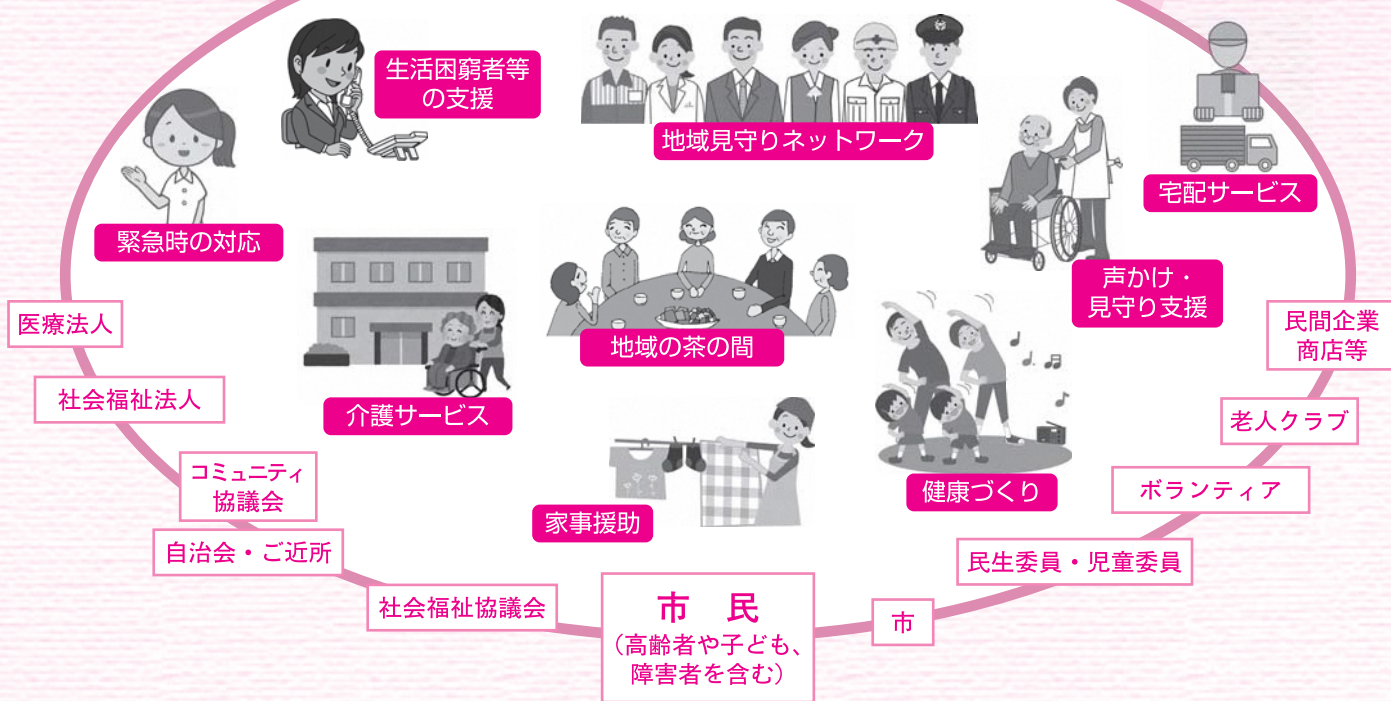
生活困窮者等の支援

地域見守りネットワーク

宅配サービス

緊急時の対応

声かけ・見守り支援

地域の茶の間

介護サービス

健康づくり

家事援助

医療法人

社会福祉法人

コミュニティ協議会

自治会・ご近所

社会福祉協議会

市　民
（高齢者や子ども、障害者を含む）

市

民生委員・児童委員

ボランティア

老人クラブ

民間企業商店等